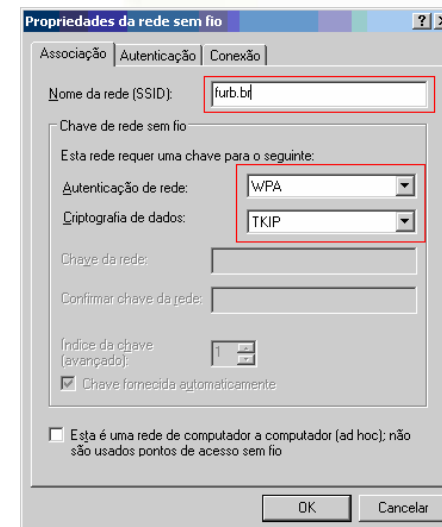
Propriedades da rede sem fio

?

X

Associação

Autenticação

Conexão

Nome da rede (SSID):

furb.br

Chave de rede sem fio

Esta rede requer uma chave para o seguinte:

Autenticação de rede:

WPA

Criptografia de dados:

TKIP

Chave da rede:

Confirmar chave da rede:

Índice da chave (avançado):

1

Chave fornecida automaticamente

Esta é uma rede de computador a computador (ad hoc); não são usados pontos de acesso sem fio

OK

Cancelar